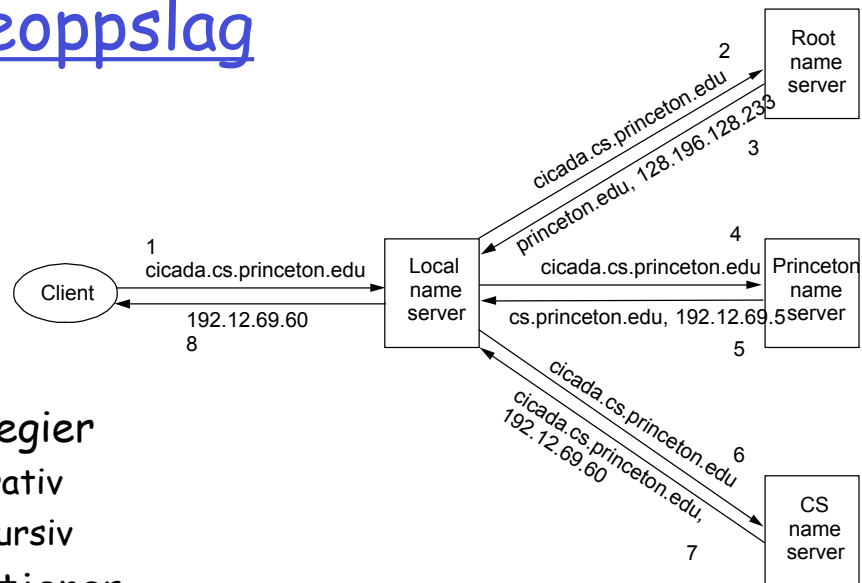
eoppslag

Root name server

2

cicada.cs.princeton.edu

princeton.edu, 128.196.128.233

3

1

cicada.cs.princeton.edu

Client

192.12.69.60

8

Local name server

4

cicada.cs.princeton.edu

Princeton name server

cs.princeton.edu, 192.12.69.5

5

cicada.cs.princeton.edu

cicada.cs.princeton.edu, 192.12.69.60

6

CS name server

7

egier

ativ

ursiv

tioner